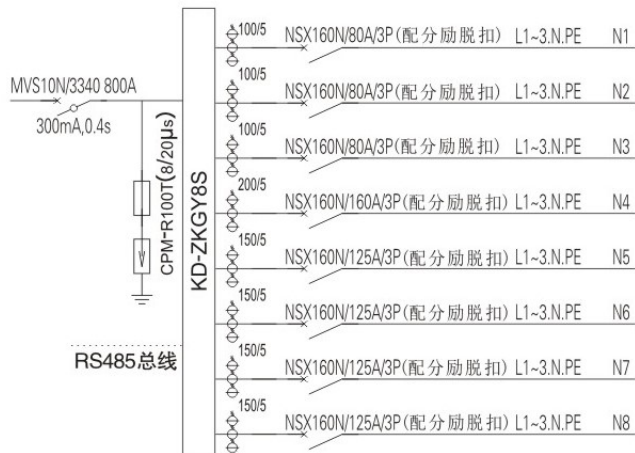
MVS10N/3340 800A
300mA,0.4s
CPM-R100T(8/20μs)
KD-ZKGY8S
RS485总线

100/5 NSX160N/80A/3P(配分励脱扣) L1~3.N.PE N1
100/5 NSX160N/80A/3P(配分励脱扣) L1~3.N.PE N2
100/5 NSX160N/80A/3P(配分励脱扣) L1~3.N.PE N3
200/5 NSX160N/160A/3P(配分励脱扣) L1~3.N.PE N4
150/5 NSX160N/125A/3P(配分励脱扣) L1~3.N.PE N5
150/5 NSX160N/125A/3P(配分励脱扣) L1~3.N.PE N6
150/5 NSX160N/125A/3P(配分励脱扣) L1~3.N.PE N7
150/5 NSX160N/125A/3P(配分励脱扣) L1~3.N.PE N8